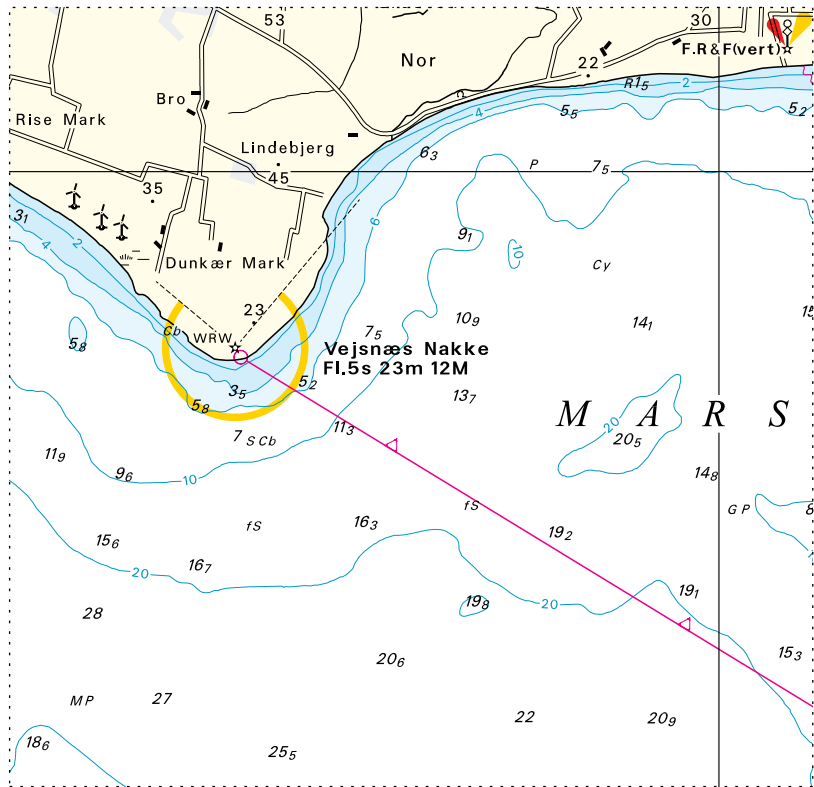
53
30
Nor
22
F.R&F(vert)
R1$_5$
2
Bro
5$_5$
5$_2$
Rise Mark
4
Lindebjerg
6$_3$
45
P
7$_5$
35
3$_1$
2
4
6
9$_1$
10
Cy
Dunkær Mark
23
7$_5$
10$_9$
14$_1$
15
Cb
WRW
5$_8$
Vejsnæs Nakke
Fl.5s 23m 12M
5$_2$
3$_5$
13$_7$
5$_8$
M A R S
11$_3$
20
7 S Cb
20$_5$
11$_9$
9$_6$
14$_8$
10
fS
fS
GP
8
15$_6$
fS
16$_3$
19$_2$
20
16$_7$
19$_1$
28
19$_8$
20
15$_3$
20$_6$
MP
27
22
20$_9$
18$_6$
25$_5$